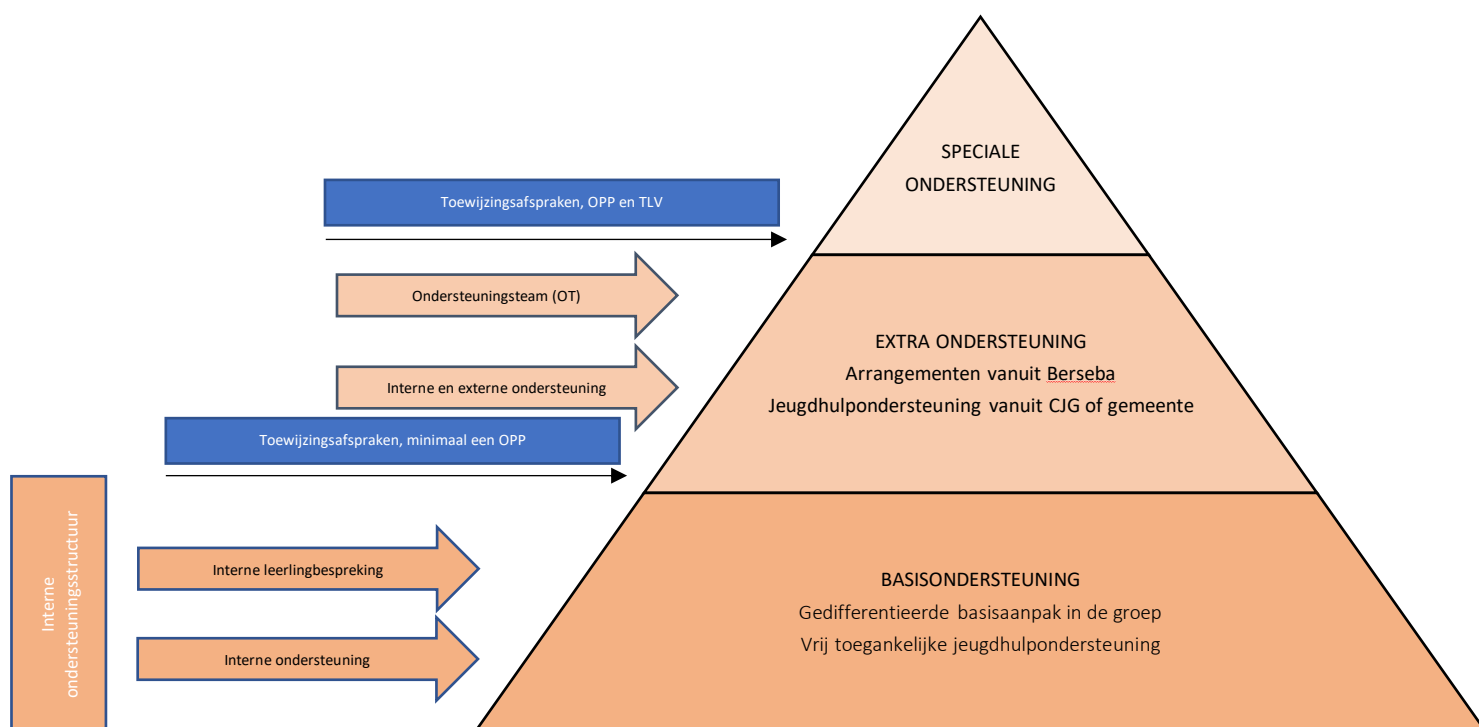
Toewijzingsafspraken, OPP en TLV

SPECIALE ONDERSTEUNING

Ondersteuningsteam (OT)

Interne en externe ondersteuning

EXTRA ONDERSTEUNING
Arrangementen vanuit Berseba
Jeugdhulpondersteuning vanuit CJG of gemeente

Toewijzingsafspraken, minimaal een OPP

Interne ondersteuningsstructuur

Interne leerlingbespreking

Interne ondersteuning

BASISONDERSTEUNING
Gedifferentieerde basisaanpak in de groep
Vrij toegankelijke jeugdhulpondersteuning